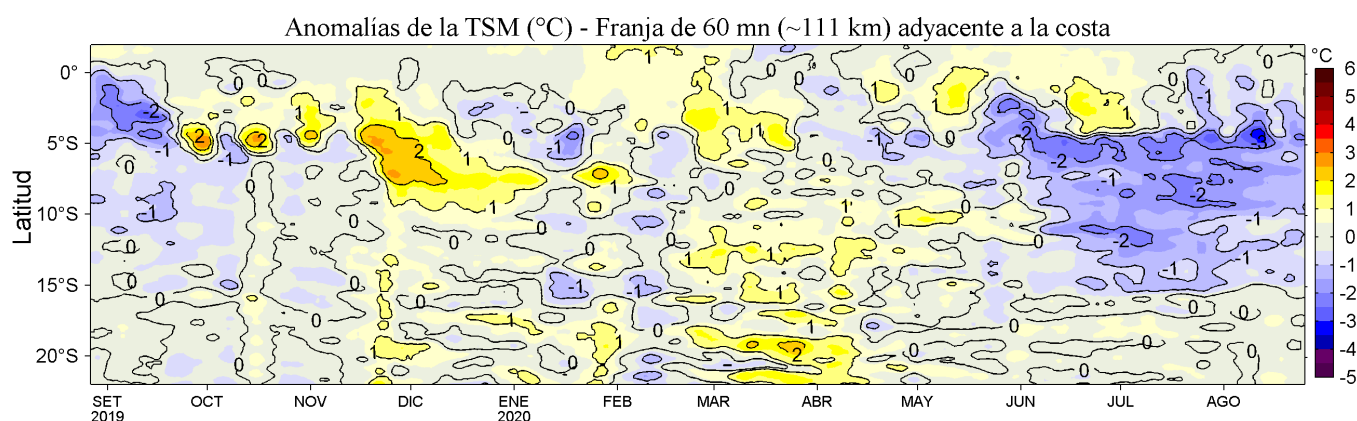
Anomalías de la TSM (°C) - Franja de 60 mn (~111 km) adyacente a la costa

Latitud

0°
5°S
10°S
15°S
20°S

SET 2019
OCT
NOV
DIC
ENE 2020
FEB
MAR
ABR
MAY
JUN
JUL
AGO

°C
6
5
4
3
2
1
0
-1
-2
-3
-4
-5

0
-2
-1
2
2
1
2
1
0
-1
1
1
2
1
-2
-1
-2
-1
-2
-1
-3